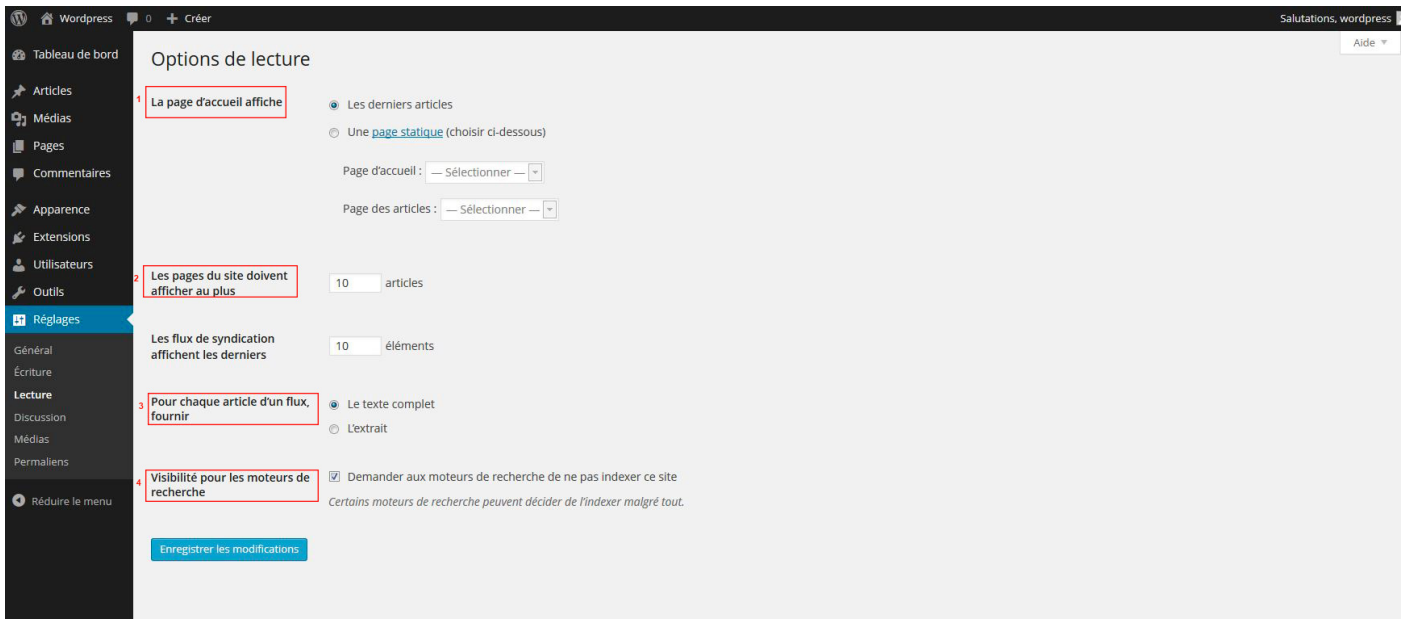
Wordpress 0 Créer
Salutations, wordpress

Aide

Tableau de bord
Articles
Médias
Pages
Commentaires
Apparence
Extensions
Utilisateurs
Outils
Réglages
Général
Écriture
Lecture
Discussion
Médias
Permaliens
Réduire le menu

Options de lecture

1 La page d'accueil affiche
Les derniers articles
Une page statique (choisir ci-dessous)
Page d'accueil : — Sélectionner —
Page des articles : — Sélectionner —

2 Les pages du site doivent afficher au plus
10 articles

Les flux de syndication affichent les derniers
10 éléments

3 Pour chaque article d'un flux, fournir
Le texte complet
L'extrait

4 Visibilité pour les moteurs de recherche
Demander aux moteurs de recherche de ne pas indexer ce site
Certains moteurs de recherche peuvent décider de l'indexer malgré tout.

Enregistrer les modifications